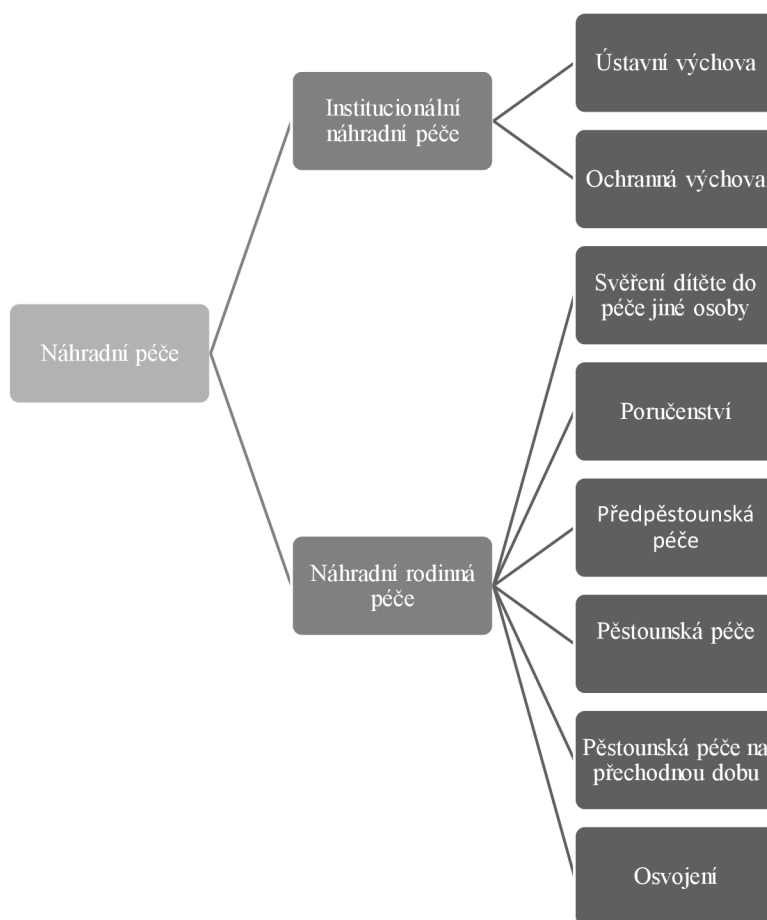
Náhradní péče

Institucionální náhradní péče

Ústavní výchova

Ochranná výchova

Náhradní rodinná péče

Svěření dítěte do péče jiné osoby

Poručenství

Předpěstounská péče

Pěstounská péče

Pěstounská péče na přechodnou dobu

Osvojení